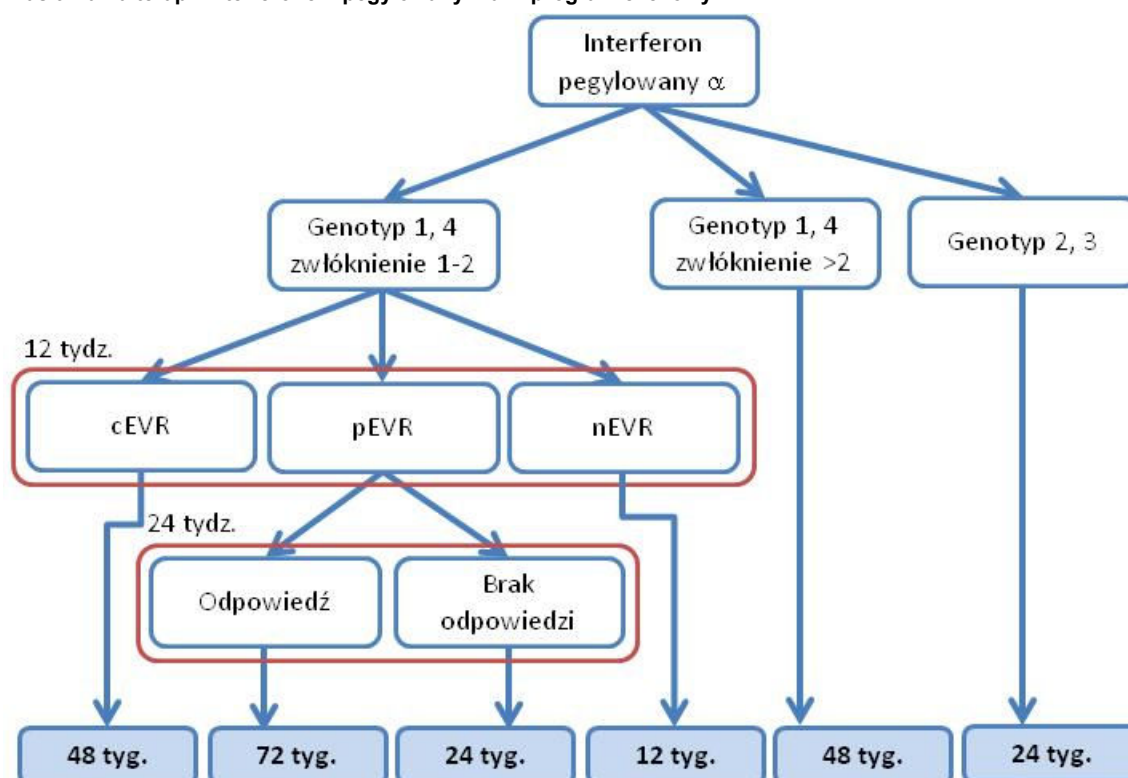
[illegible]

Interferon pegylowany $\alpha$

Genotyp 1, 4 zwłóknienie 1-2

Genotyp 1, 4 zwłóknienie >2

Genotyp 2, 3

12 tydz.

cEVR

pEVR

nEVR

24 tydz.

Odpowiedź

Brak odpowiedzi

48 tyg.

72 tyg.

24 tyg.

12 tyg.

48 tyg.

24 tyg.